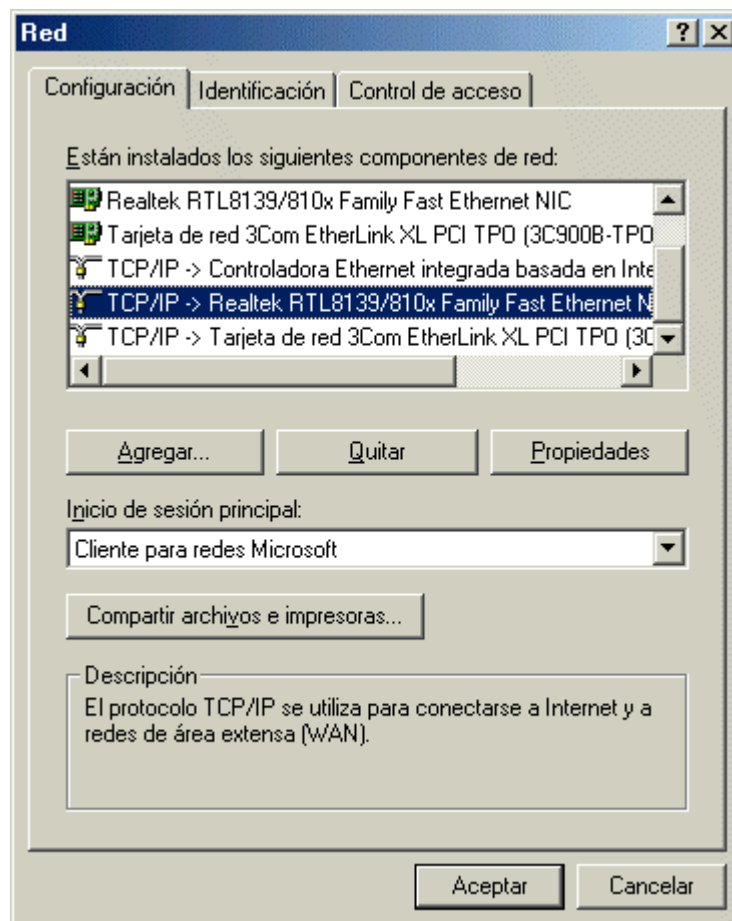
Red

? X

Configuración | Identificación | Control de acceso

Están instalados los siguientes componentes de red:

Realtek RTL8139/810x Family Fast Ethernet NIC
Tarjeta de red 3Com EtherLink XL PCI TPO (3C900B-TPO
TCP/IP -> Controladora Ethernet integrada basada en Inte
TCP/IP -> Realtek RTL8139/810x Family Fast Ethernet N
TCP/IP -> Tarjeta de red 3Com EtherLink XL PCI TPO (3C

Agregar... | Quitar | Propiedades

Inicio de sesión principal:

Cliente para redes Microsoft

Compartir archivos e impresoras...

Descripción

El protocolo TCP/IP se utiliza para conectarse a Internet y a redes de área extensa (WAN).

Aceptar | Cancelar